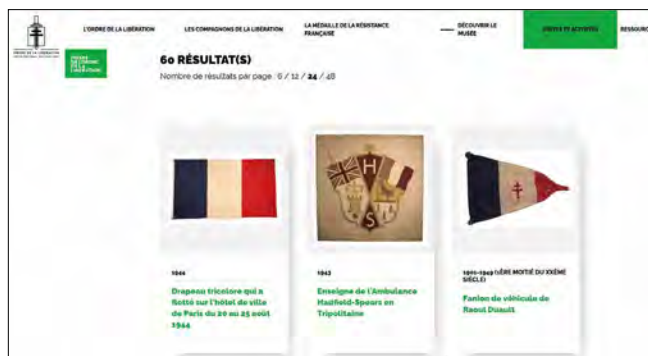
ORDRE DE LA LIBÉRATION

L'ORDRE DE LA LIBÉRATION
LES COMPAGNONS DE LA LIBÉRATION
LA MÉDAILLE DE LA RÉSISTANCE FRANÇAISE
DÉCOUVRIR LE MUSÉE
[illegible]
RESSOUR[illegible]

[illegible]

60 RÉSULTAT(S)
Nombre de résultats par page : 6 / 12 / 24 / 48

H
S

1944
Drapeau tricolore qui a flotté sur l'hôtel de ville de Paris du 20 au 25 août 1944

1943
Enseigne de l'Ambulance Hadfield-Spears en Tripolitaine

1901-1949 (1ÈRE MOITIÉ DU XXÈME SIÈCLE)
Fanion de véhicule de Raoul Duault